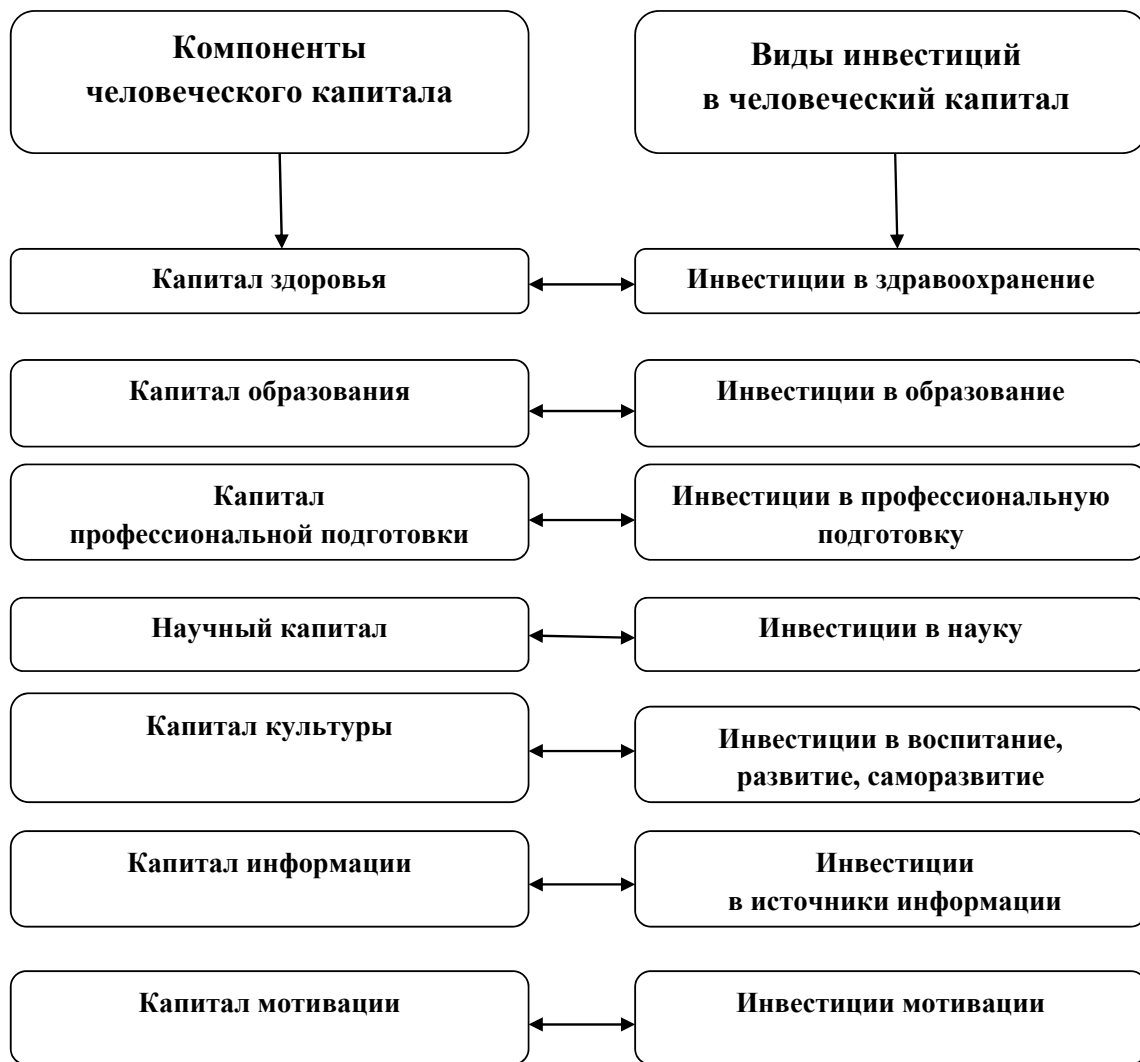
Компоненты человеческого капитала

Виды инвестиций в человеческий капитал

Капитал здоровья

Инвестиции в здравоохранение

Капитал образования

Инвестиции в образование

Капитал профессиональной подготовки

Инвестиции в профессиональную подготовку

Научный капитал

Инвестиции в науку

Капитал культуры

Инвестиции в воспитание, развитие, саморазвитие

Капитал информации

Инвестиции в источники информации

Капитал мотивации

Инвестиции мотивации